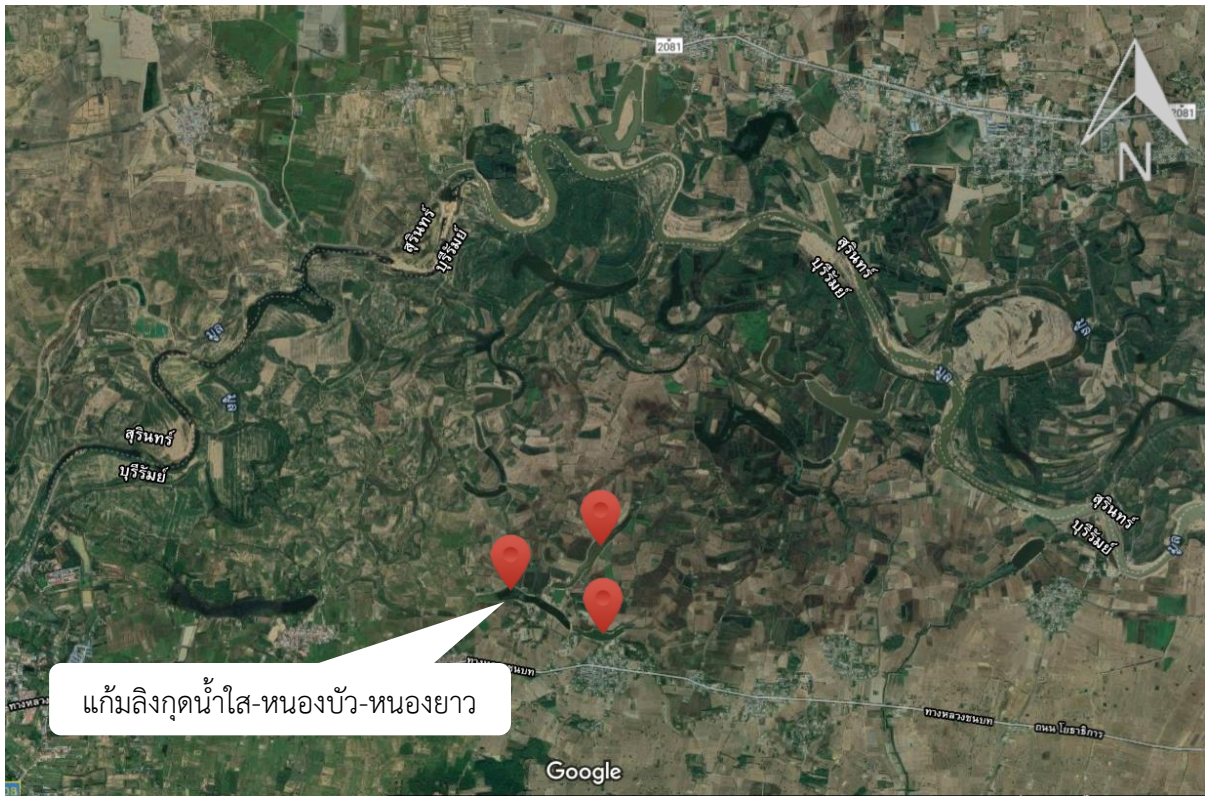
2081

2081

N

สุรินทร์
บุรีรัมย์

สุรินทร์
บุรีรัมย์

มูล

มูล

มูล

มูล

สุรินทร์
บุรีรัมย์

สุรินทร์
บุรีรัมย์

มูล

ทางหลวงชนบท

แก้มลิงกุดน้ำใส-หนองบัว-หนองยาว

ทางหลวงชนบท

ถนน โยธาธิการ

ทางหลวง

Google